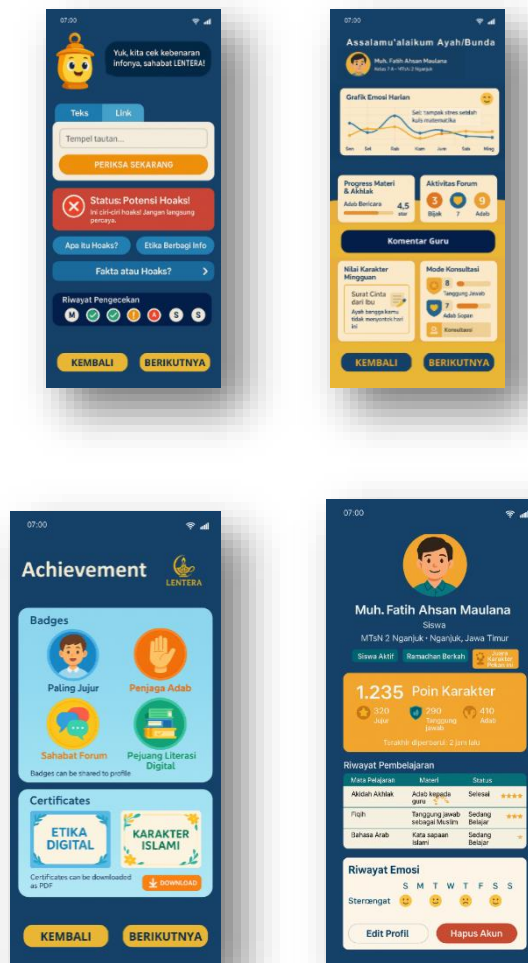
07:00

Yuk, kita cek kebenaran infonya, sahabat LENTERA!

Teks Link

Tempel tautan...

PERIKSA SEKARANG

Status: Potensi Hoaks!
Ini ciri-ciri hoaks! Jangan langsung percaya.

Apa itu Hoaks? Etika Berbagi Info

Fakta atau Hoaks? >

Riwayat Pengecekan
M S S

KEMBALI BERIKUTNYA

07:00

Assalamu'alaikum Ayah/Bunda

Muh. Fatih Ahsan Maulana
Kelas 7 A · MTsN 2 Nganjuk

Grafik Emosi Harian
Sel: tampak stres setelah kuis matematika
Sen Sel Rab Kam Jum Sab Ming

Progress Materi & Akhlak
Adab Bericara 4,5 star

Aktivitas Forum
3 Bijak 7 9 Adab

Komentar Guru

Nilai Karakter Mingguan
Surat Cinta dari Ibu
Ayah bangga kamu tidak menyontek hari ini

Mode Konsultasi
8 Tanggung Jawab
7 Adab Sopan
Konsultasi

KEMBALI BERIKUTNYA

07:00

Achievement

LENTERA

Badges

Paling Jujur
Penjaga Adab
Sahabat Forum
Pejuang Literasi Digital

Badges can be shared to profile

Certificates

ETIKA DIGITAL
KARAKTER ISLAMI

Certificates can be downloaded as PDF
DOWNLOAD

KEMBALI BERIKUTNYA

07:00

Muh. Fatih Ahsan Maulana
Siswa
MTsN 2 Nganjuk · Nganjuk, Jawa Timur

Siswa Aktif Ramadhan Berkah Juara Karakter Pekan Ini

1.235 Poin Karakter
320 Jujur 290 Tanggung Jawab 410 Adab
Terakhir diperbarui: 2 jam lalu

Riwayat Pembelajaran

| Mata Pelajaran | Materi | Status |
|---|---|---|
| Akidah Akhlak | Adab kepada guru | Selesai |
| Fiqih | Tanggung jawab sebagai Muslim | Sedang Belajar |
| Bahasa Arab | Kata sapaan Islami | Sedang Belajar |

Riwayat Emosi
S M T W T F S S
Stemengat

Edit Profil Hapus Akun